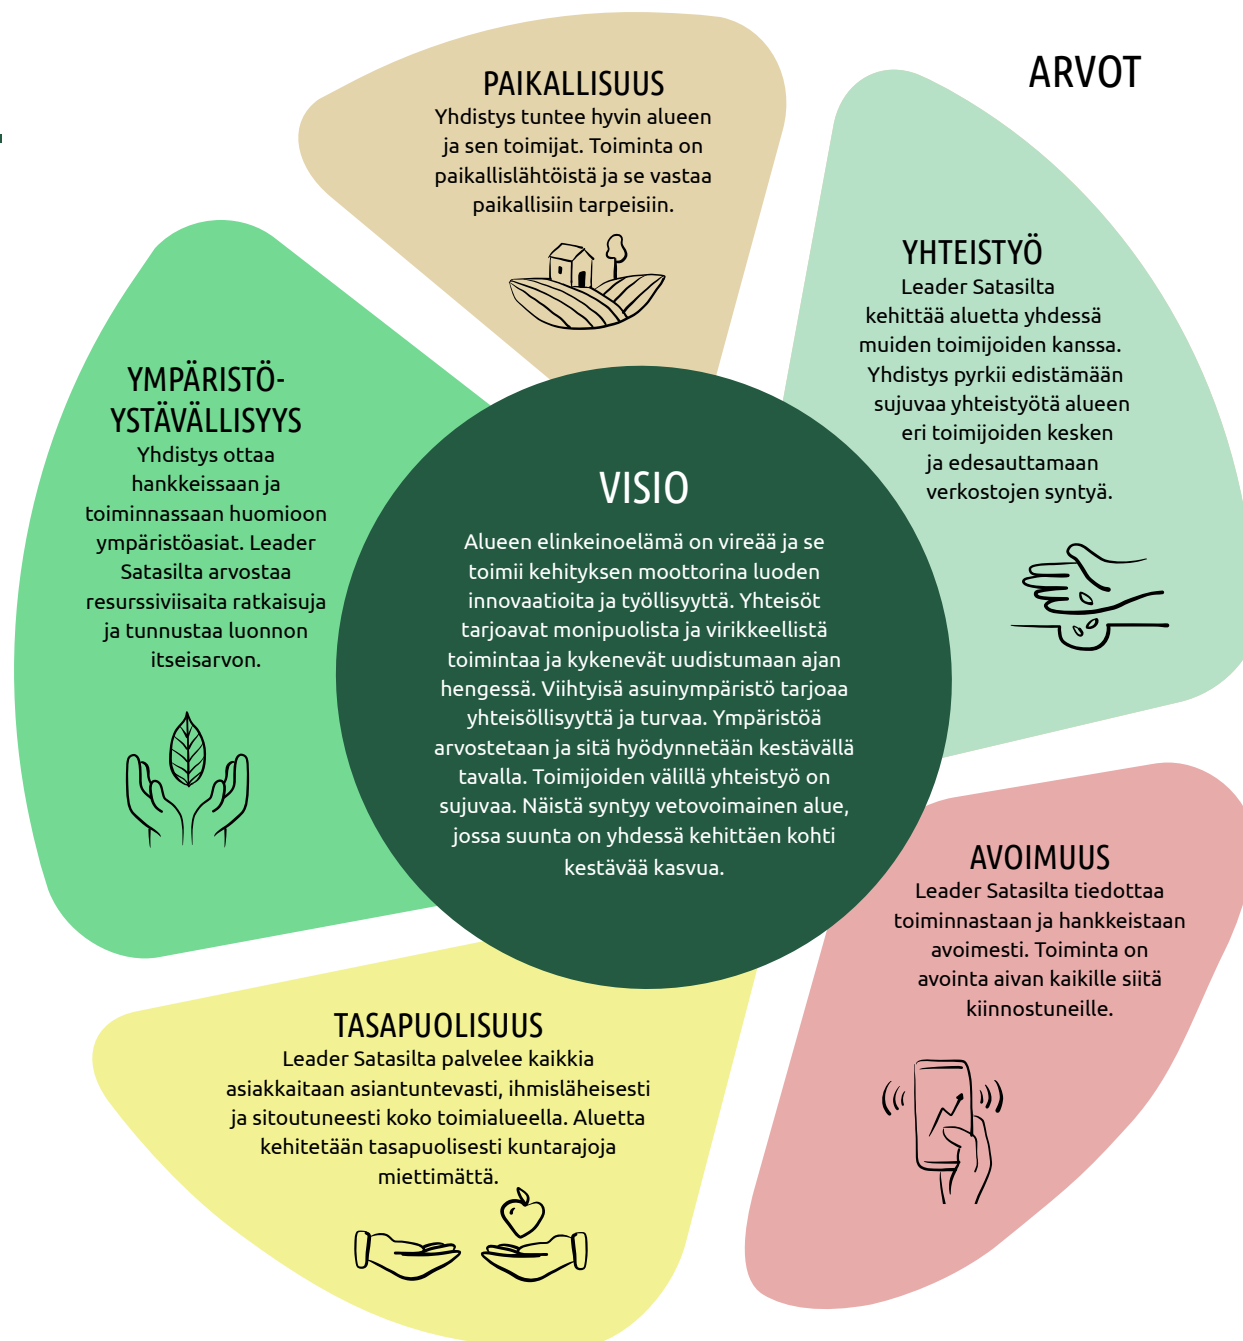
ARVOT

PAIKALLISUUS
Yhdistys tuntee hyvin alueen ja sen toimijat. Toiminta on paikallislähtöistä ja se vastaa paikallisiin tarpeisiin.

YHTEISTYÖ
Leader Satasilta kehittää aluetta yhdessä muiden toimijoiden kanssa. Yhdistys pyrkii edistämään sujuvaa yhteistyötä alueen eri toimijoiden kesken ja edesauttamaan verkostojen syntyä.

YMPÄRISTÖ-YSTÄVÄLLISYYS
Yhdistys ottaa hankkeissaan ja toiminnassaan huomioon ympäristöasiat. Leader Satasilta arvostaa resurssiviisaita ratkaisuja ja tunnustaa luonnon itseisarvon.

VISIO
Alueen elinkeinoelämä on vireää ja se toimii kehityksen moottorina luoden innovaatioita ja työllisyyttä. Yhteisöt tarjoavat monipuolista ja virikkeellistä toimintaa ja kykenevät uudistumaan ajan hengessä. Viihtyisä asuinympäristö tarjoaa yhteisöllisyyttä ja turvaa. Ympäristöä arvostetaan ja sitä hyödynnetään kestävällä tavalla. Toimijoiden välillä yhteistyö on sujuvaa. Näistä syntyy vetovoimainen alue, jossa suunta on yhdessä kehittäen kohti kestävää kasvua.

AVOIMUUS
Leader Satasilta tiedottaa toiminnastaan ja hankkeistaan avoimesti. Toiminta on avointa aivan kaikille siitä kiinnostuneille.

TASAPUOLISUUS
Leader Satasilta palvelee kaikkia asiakkaitaan asiantuntevasti, ihmisläheisesti ja sitoutuneesti koko toimialueella. Aluetta kehitetään tasapuolisesti kuntarajoja miettimättä.